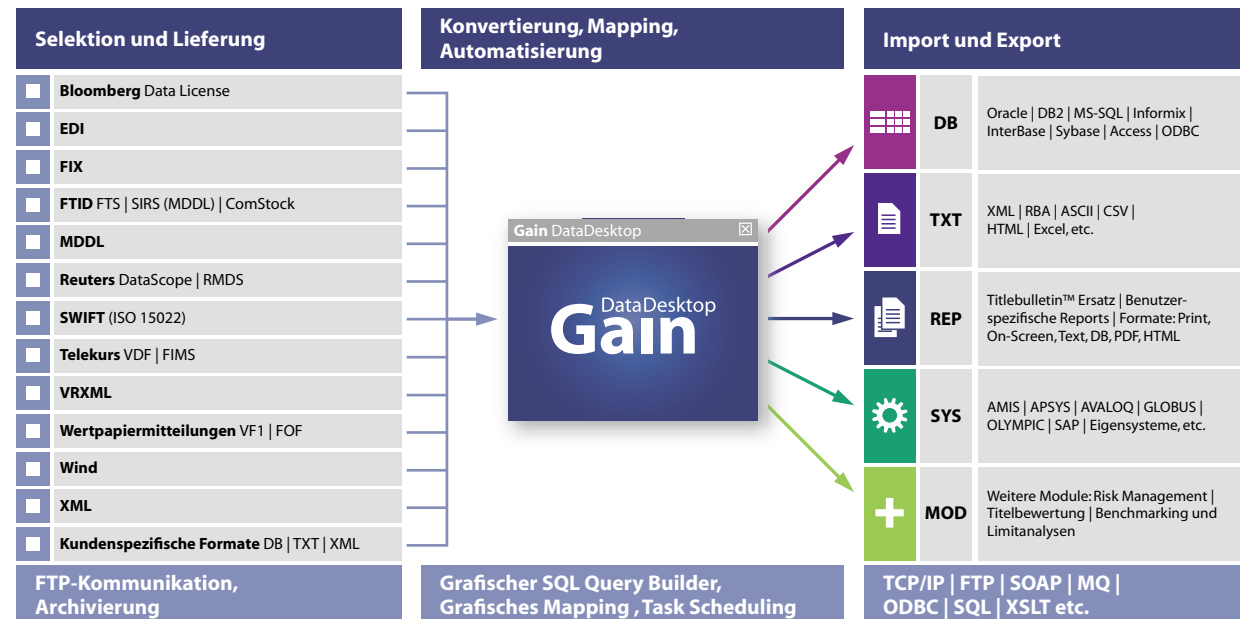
Selektion und Lieferung

Konvertierung, Mapping, Automatisierung

Import und Export

**Bloomberg** Data License
**EDI**
**FIX**
**FTID** FTS | SIRS (MDDL) | ComStock
**MDDL**
**Reuters** DataScope | RMDS
**SWIFT** (ISO 15022)
**Telekurs** VDF | FIMS
**VRXML**
**Wertpapiermitteilungen** VF1 | FOF
**Wind**
**XML**
**Kundenspezifische Formate** DB | TXT | XML

**Gain** DataDesktop

DataDesktop
Gain

| | |
|---|---|
| DB | Oracle \| DB2 \| MS-SQL \| Informix \| InterBase \| Sybase \| Access \| ODBC |
| TXT | XML \| RBA \| ASCII \| CSV \| HTML \| Excel, etc. |
| REP | Titlebulletin™ Ersatz \| Benutzerspezifische Reports \| Formate: Print, On-Screen, Text, DB, PDF, HTML |
| SYS | AMIS \| APSYS \| AVALOQ \| GLOBUS \| OLYMPIC \| SAP \| Eigensysteme, etc. |
| MOD | Weitere Module: Risk Management \| Titelbewertung \| Benchmarking und Limitanalysen |

FTP-Kommunikation, Archivierung

Grafischer SQL Query Builder, Grafisches Mapping , Task Scheduling

TCP/IP | FTP | SOAP | MQ | ODBC | SQL | XSLT etc.